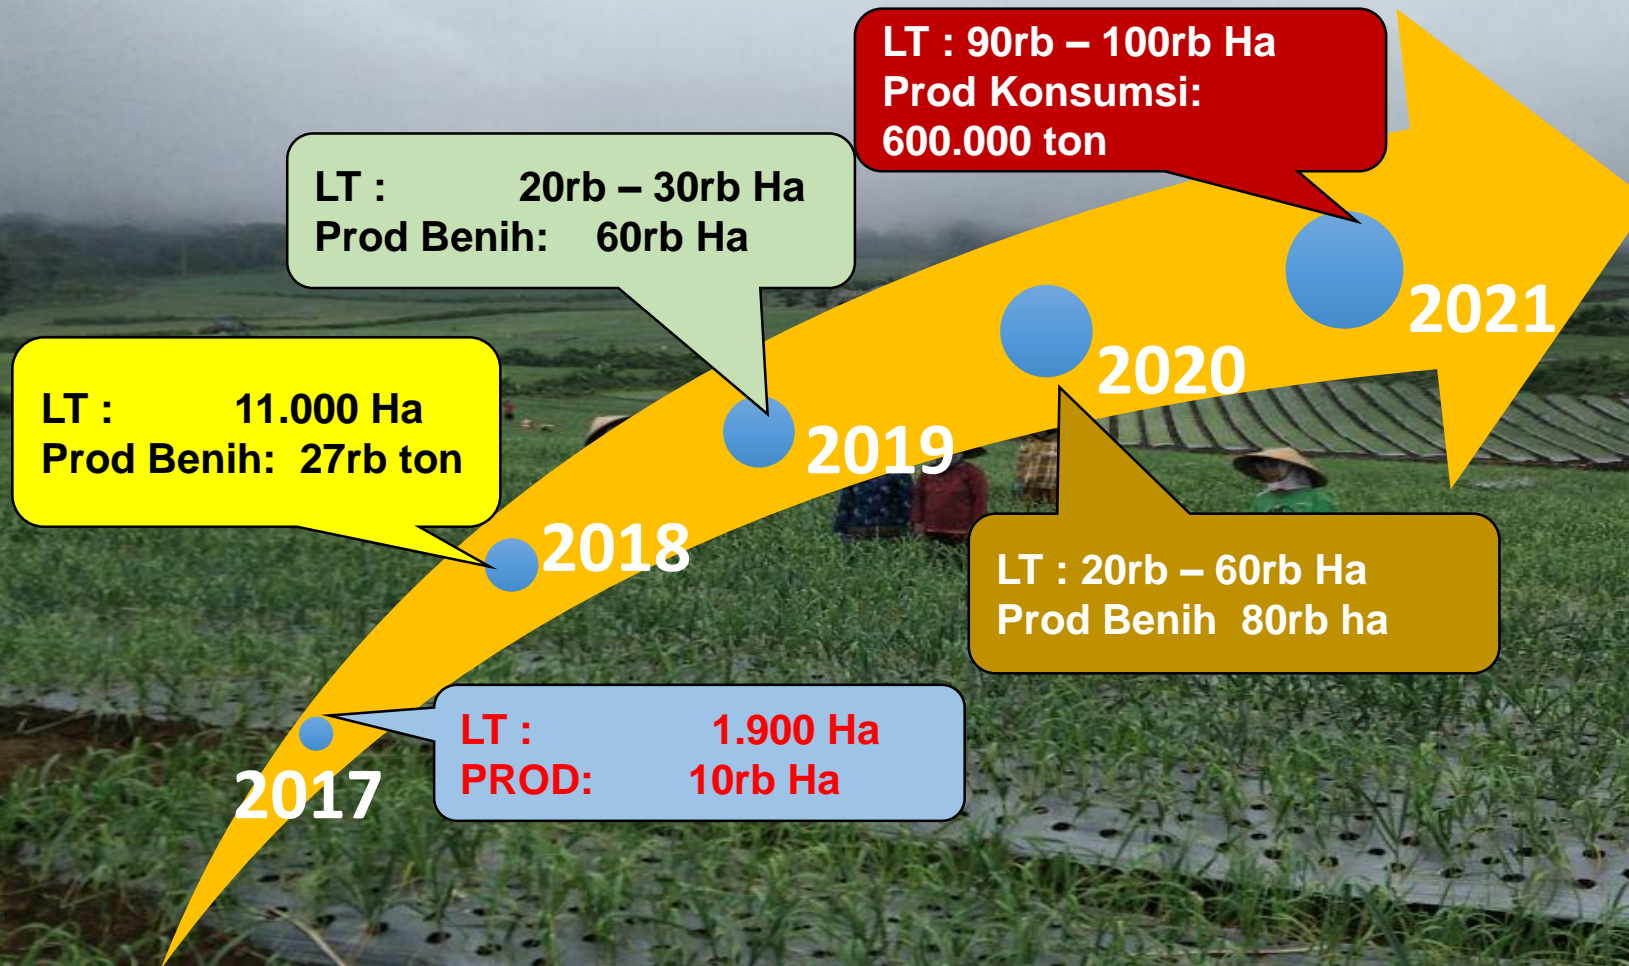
LT : 90rb – 100rb Ha
Prod Konsumsi:
600.000 ton

LT : 20rb – 30rb Ha
Prod Benih: 60rb Ha

LT : 11.000 Ha
Prod Benih: 27rb ton

2021

2020

2019

2018

LT : 20rb – 60rb Ha
Prod Benih 80rb ha

2017

LT : 1.900 Ha
PROD: 10rb Ha